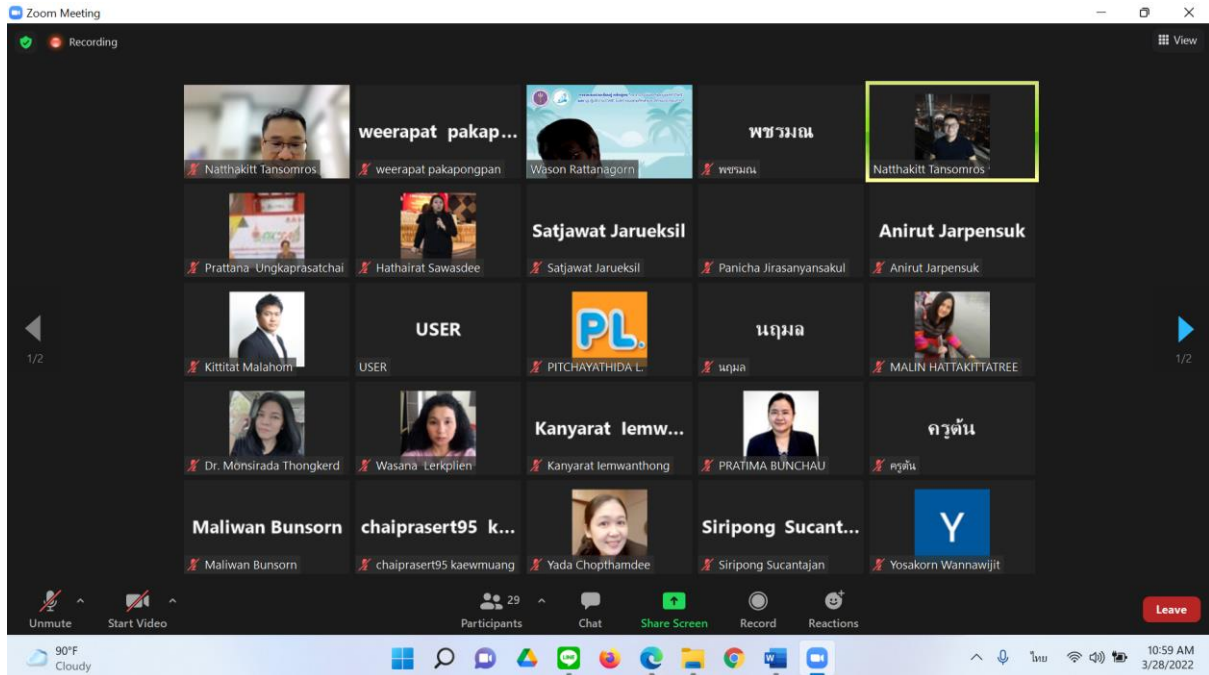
Zoom Meeting

Recording

View

Natthakitt Tansomros

weerapat pakap...
weerapat pakapongpan

Wason Rattanagorn

พชรมณ
พชรมณ

Natthakitt Tansomros

Prattana Ungkaprasatchai

Hathairat Sawasdee

Satjawat Jarueksil
Satjawat Jarueksil

Panicha Jirasanyansakul

Anirut Jarpensuk
Anirut Jarpensuk

1/2

Kittitat Malahom

USER
USER

PL.
PITCHAYATHIDA L.

นฤมล
นฤมล

MALIN HATTAKITTATREE

1/2

Dr. Monsirada Thongkerd

Wasana Lerkplien

Kanyarat lemw...
Kanyarat Iemwanthong

PRATIMA BUNCHAU

ครูต้น
ครูต้น

Maliwan Bunsorn
Maliwan Bunsorn

chaiprasert95 k...
chaiprasert95 kaewmuang

Yada Chopthamdee

Siripong Sucant...
Siripong Sucantajan

Y
Yosakorn Wannawijit

Unmute

Start Video

29
Participants

Chat

Share Screen

Record

Reactions

Leave

90°F
Cloudy

ไทย

10:59 AM
3/28/2022